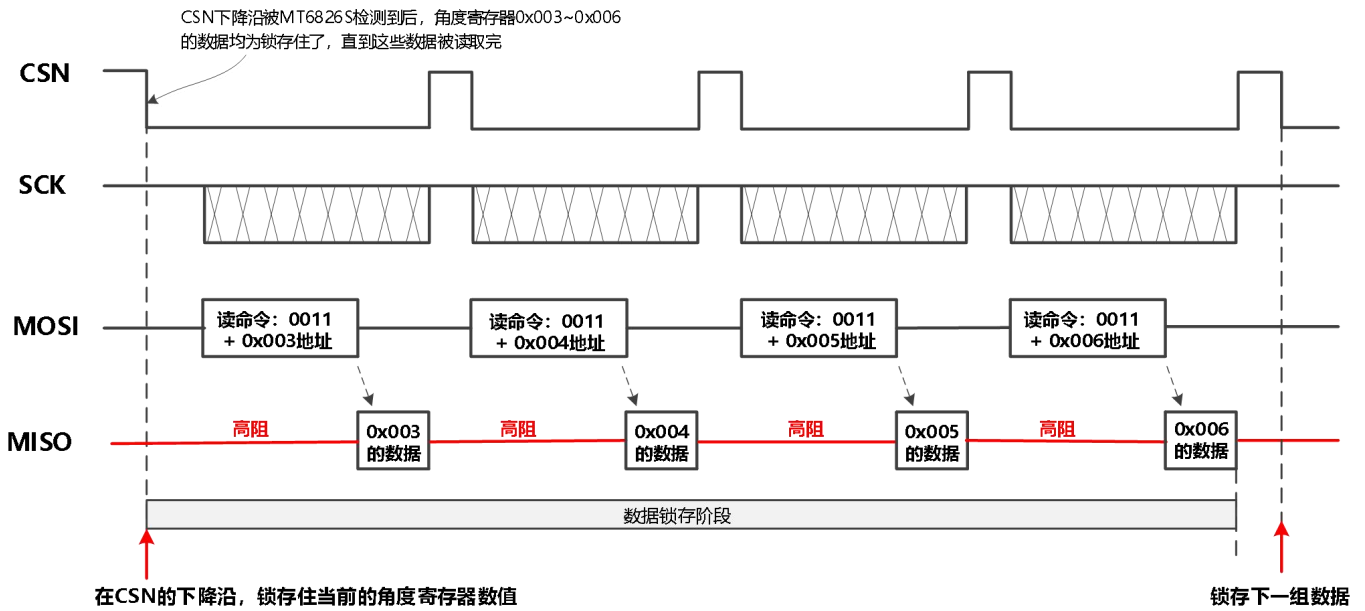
CSN下降沿被MT6826S检测到后，角度寄存器0x003~0x006的数据均为锁存住了，直到这些数据被读取完

CSN

SCK

MOSI

读命令：0011 + 0x003地址

读命令：0011 + 0x004地址

读命令：0011 + 0x005地址

读命令：0011 + 0x006地址

MISO

高阻

0x003 的数据

高阻

0x004 的数据

高阻

0x005 的数据

高阻

0x006 的数据

数据锁存阶段

在CSN的下降沿，锁存住当前的角度寄存器数值

锁存下一组数据